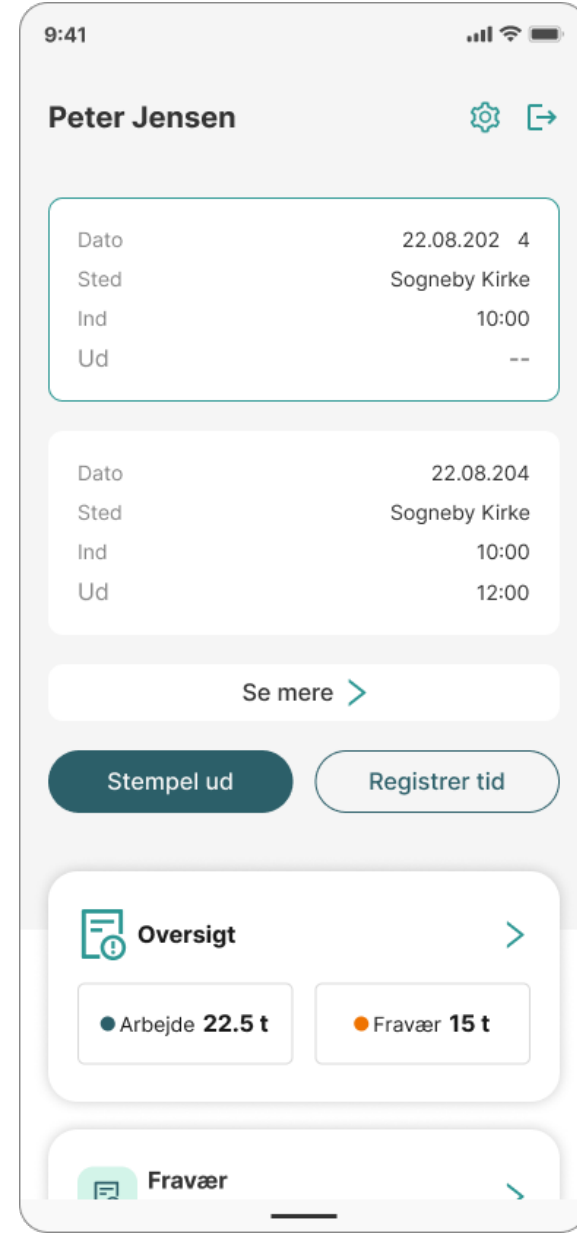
9:41

Peter Jensen

Dato 22.08.202 4
Sted Sogneby Kirke
Ind 10:00
Ud --

Dato 22.08.204
Sted Sogneby Kirke
Ind 10:00
Ud 12:00

Se mere

Stempel ud

Registrer tid

Oversigt

Arbejde 22.5 t

Fravær 15 t

Fravær